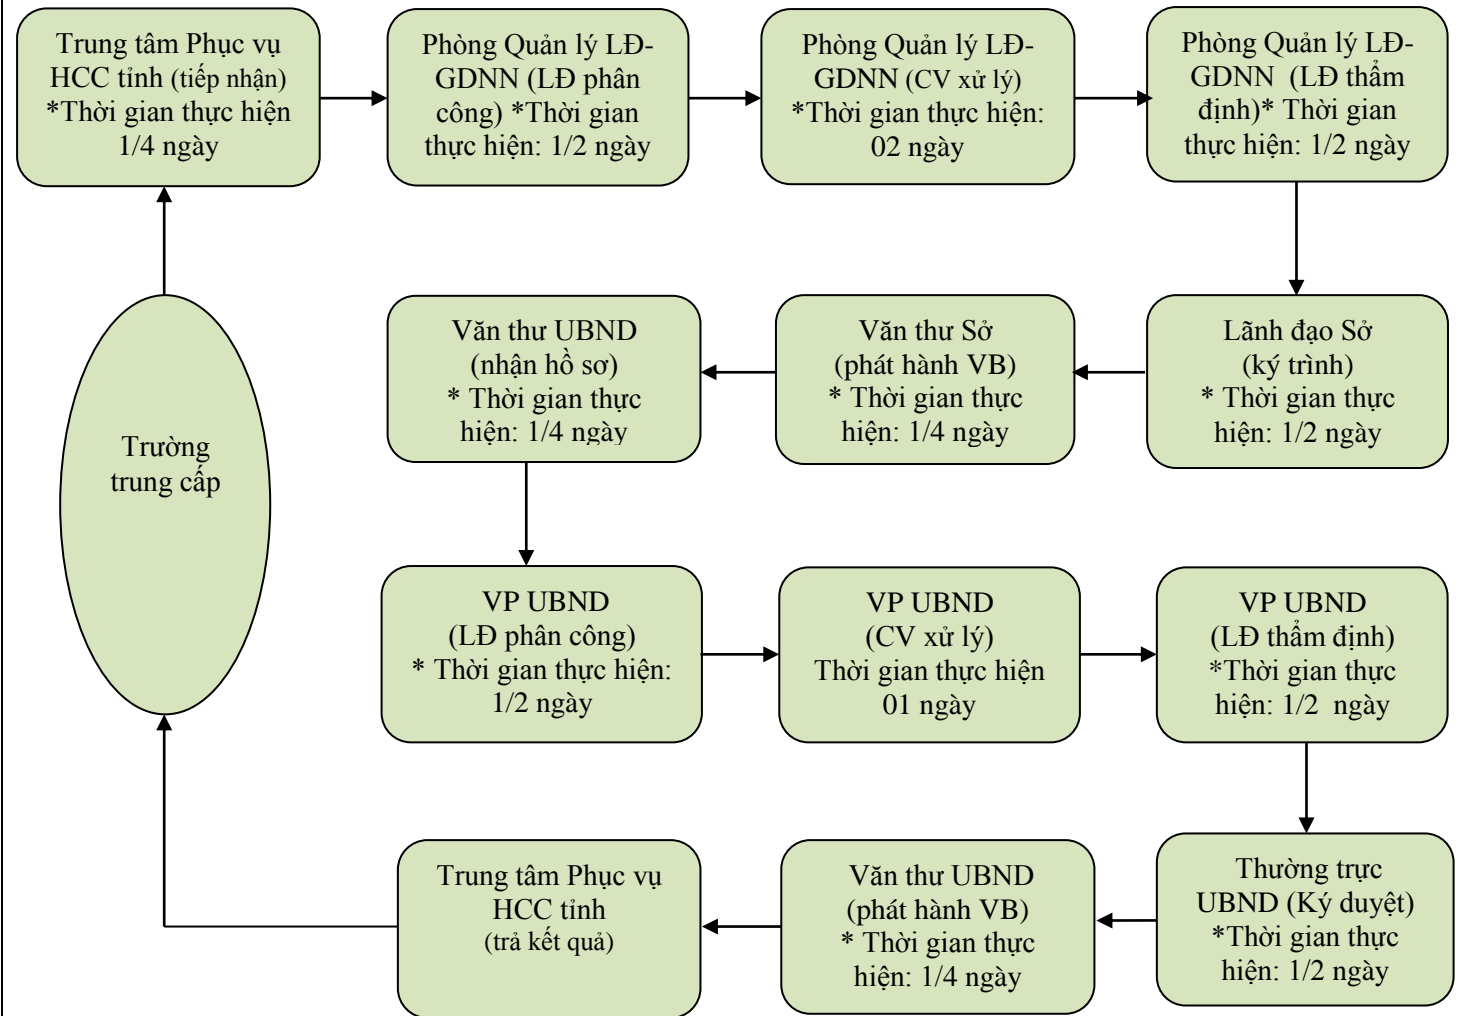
Trung tâm Phục vụ HCC tỉnh (tiếp nhận) *Thời gian thực hiện 1/4 ngày

Phòng Quản lý LĐ-GDNN (LĐ phân công) *Thời gian thực hiện: 1/2 ngày

Phòng Quản lý LĐ-GDNN (CV xử lý) *Thời gian thực hiện: 02 ngày

Phòng Quản lý LĐ-GDNN (LĐ thẩm định)* Thời gian thực hiện: 1/2 ngày

Lãnh đạo Sở (ký trình) * Thời gian thực hiện: 1/2 ngày

Văn thư Sở (phát hành VB) * Thời gian thực hiện: 1/4 ngày

Văn thư UBND (nhận hồ sơ) * Thời gian thực hiện: 1/4 ngày

Trường trung cấp

VP UBND (LĐ phân công) * Thời gian thực hiện: 1/2 ngày

VP UBND (CV xử lý) Thời gian thực hiện 01 ngày

VP UBND (LĐ thẩm định) *Thời gian thực hiện: 1/2 ngày

Thường trực UBND (Ký duyệt) *Thời gian thực hiện: 1/2 ngày

Văn thư UBND (phát hành VB) * Thời gian thực hiện: 1/4 ngày

Trung tâm Phục vụ HCC tỉnh (trả kết quả)